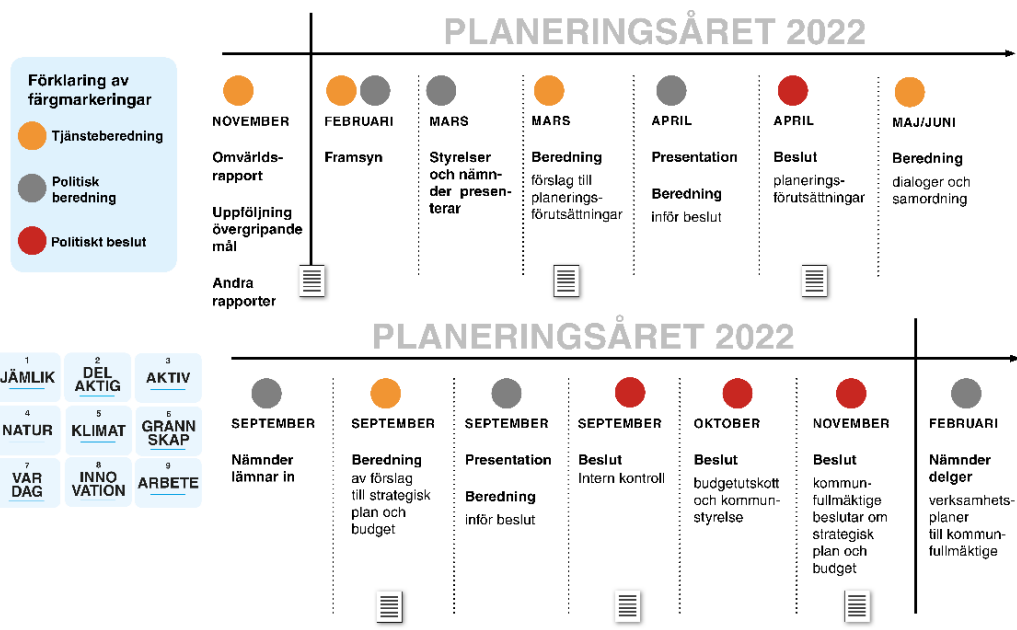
PLANERINGSÅRET 2022

Förklaring av färgmarkeringar

Tjänsteberedning

Politisk beredning

Politiskt beslut

NOVEMBER

Omvärldsrapport

Uppföljning övergripande mål

Andra rapporter

FEBRUARI

Framsyn

MARS

Styrelser och nämnder presenterar

MARS

Beredning

förslag till planeringsförutsättningar

APRIL

Presentation

Beredning

inför beslut

APRIL

Beslut

planeringsförutsättningar

MAJ/JUNI

Beredning

dialoger och samordning

PLANERINGSÅRET 2022

1 JÄMLIK

2 DEL AKTIG

3 AKTIV

4 NATUR

5 KLIMAT

6 GRÄNN SKAP

7 VAR DAG

8 INNO VATION

9 ARBETE

SEPTEMBER

Nämnder lämnar in

SEPTEMBER

Beredning

av förslag till strategisk plan och budget

SEPTEMBER

Presentation

Beredning

inför beslut

SEPTEMBER

Beslut

Intern kontroll

OKTOBER

Beslut

budgetutskott och kommunstyrelse

NOVEMBER

Beslut

kommunfullmäktige beslutar om strategisk plan och budget

FEBRUARI

Nämnder delger

verksamhetsplaner till kommunfullmäktige